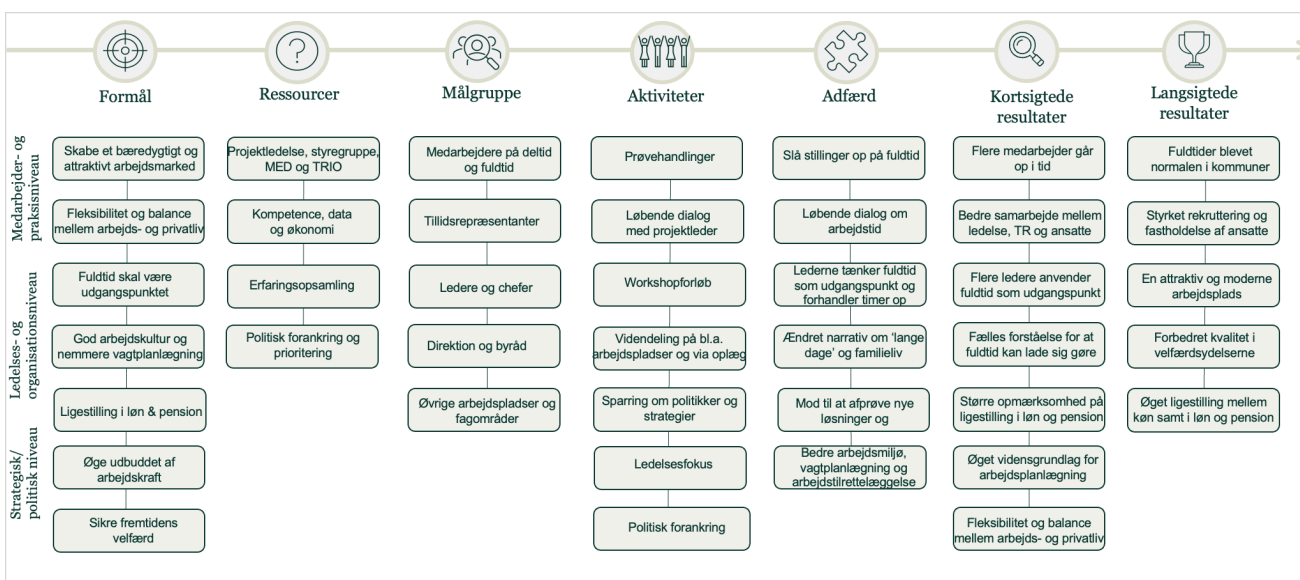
Medarbejder- og praksisniveau

Ledelses- og organisationsniveau

Strategisk/ politisk niveau

Formål

Skabe et bæredygtigt og attraktivt arbejdsmarked

Fleksibilitet og balance mellem arbejds- og privatliv

Fuldtid skal være udgangspunktet

God arbejdskultur og nemmere vagtplanlægning

Ligestilling i løn & pension

Øge udbuddet af arbejdskraft

Sikre fremtidens velfærd

Ressourcer

Projektledelse, styregruppe, MED og TRIO

Kompetence, data og økonomi

Erfaringsopsamling

Politisk forankring og prioritering

Målgruppe

Medarbejdere på deltid og fuldtid

Tillidsrepræsentanter

Ledere og chefer

Direktion og byråd

Øvrige arbejdspladser og fagområder

Aktiviteter

Prøvehandlinger

Løbende dialog med projektleder

Workshopforløb

Videndeling på bl.a. arbejdspladser og via oplæg

Sparring om politikker og strategier

Ledelsesfokus

Politisk forankring

Adfærd

Slå stillinger op på fuldtid

Løbende dialog om arbejdstid

Lederne tænker fuldtid som udgangspunkt og forhandler timer op

Ændret narrativ om 'lange dage' og familieliv

Mod til at afprøve nye løsninger og

Bedre arbejdsmiljø, vagtplanlægning og arbejdstilrettelæggelse

Kortsigtede resultater

Flere medarbejder går op i tid

Bedre samarbejde mellem ledelse, TR og ansatte

Flere ledere anvender fuldtid som udgangspunkt

Fælles forståelse for at fuldtid kan lade sig gøre

Større opmærksomhed på ligestilling i løn og pension

Øget vidensgrundlag for arbejdsplanlægning

Fleksibilitet og balance mellem arbejds- og privatliv

Langsigtede resultater

Fuldtider blevet normalen i kommuner

Styrket rekruttering og fastholdelse af ansatte

En attraktiv og moderne arbejdsplads

Forbedret kvalitet i velfærdsydelserne

Øget ligestilling mellem køn samt i løn og pension